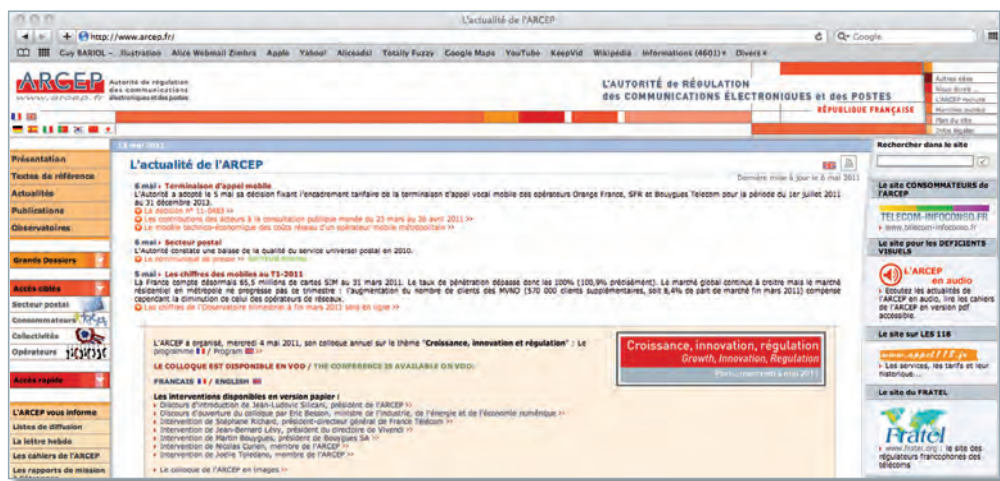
L'actualité de l'ARCEP

http://www.arcep.fr/

Q+ Google

Guy BARIOL - Illustration Alize Webmail Zimbra Apple Yahoo! Aliceadsl Totally Fuzzy Google Maps YouTube KeepVid Wikipédia Informations (4601) Divers

ARCEP Autorité de régulation des communications électroniques et des postes www.arcep.fr

L'AUTORITÉ de RÉGULATION des COMMUNICATIONS ÉLECTRONIQUES et des POSTES

RÉPUBLIQUE FRANÇAISE

Autres sites
Nous écrire
L'ARCEP recrute
Marchés publics
Plan du site
Infos légales

13 mai 2011

Présentation
Textes de référence
Actualités
Publications
Observatoires

Grands Dossiers

Accès ciblés
Secteur postal
Consommateurs
Collectivités
Opérateurs

Accès rapide

L'ARCEP vous informe
Listes de diffusion
La lettre hebdo
Les cahiers de l'ARCEP
Les rapports de mission

L'actualité de l'ARCEP

Dernière mise à jour le 6 mai 2011

6 mai › Terminaison d'appel mobile
L'Autorité a adopté le 5 mai sa décision fixant l'encadrement tarifaire de la terminaison d'appel vocal mobile des opérateurs Orange France, SFR et Bouygues Telecom pour la période du 1er juillet 2011 au 31 décembre 2013.
La décision n° 11-0483 >>
Les contributions des acteurs à la consultation publique menée du 23 mars au 26 avril 2011 >>
Le modèle technico-économique des coûts réseau d'un opérateur mobile métropolitain >>

6 mai › Secteur postal
L'Autorité constate une baisse de la qualité du service universel postal en 2010.
Le communiqué de presse >>

5 mai › Les chiffres des mobiles au T1-2011
La France compte désormais 65,5 millions de cartes SIM au 31 mars 2011. Le taux de pénétration dépasse donc les 100% (100,9% précisément). Le marché global continue à croître mais le marché résidentiel en métropole ne progresse pas ce trimestre : l'augmentation du nombre de clients des MVNO (570 000 clients supplémentaires, soit 8,4% de part de marché fin mars 2011) compense cependant la diminution de celui des opérateurs de réseaux.
Les chiffres de l'Observatoire trimestriel à fin mars 2011 sont en ligne >>

L'ARCEP a organisé, mercredi 4 mai 2011, son colloque annuel sur le thème "Croissance, innovation et régulation" : Le programme / Program >>

Croissance, innovation, régulation
Growth, Innovation, Regulation

LE COLLOQUE EST DISPONIBLE EN VOD / THE CONFERENCE IS AVAILABLE ON VOD:
FRANCAIS / ENGLISH

Les interventions disponibles en version papier :
Discours d'introduction de Jean-Ludovic Silicani, président de l'ARCEP >>
Discours d'ouverture du colloque par Eric Besson, ministre de l'industrie, de l'énergie et de l'économie numérique >>
Intervention de Stéphane Richard, président-directeur général de France Télécom >>
Intervention de Jean-Bernard Lévy, président du directoire de Vivendi >>
Intervention de Martin Bouygues, président de Bouygues SA >>
Intervention de Nicolas Curien, membre de l'ARCEP >>
Intervention de Joëlle Toledano, membre de l'ARCEP >>

Le colloque de l'ARCEP en images >>

Rechercher dans le site

Le site CONSOMMATEURS de l'ARCEP
TELECOM-INFOCONSO.FR
www.telecom-infoconso.fr

Le site pour les DEFICIENTS VISUELS
L'ARCEP en audio
Ecoutez les actualités de l'ARCEP en audio, lire les cahiers de l'ARCEP en version pdf accessible.

Le site sur LES 118
www.appel118.fr
Les services, les tarifs et leur historique...

Le site du FRATEL
Fratel
www.fratel.org : le site des régulateurs francophones des télécoms